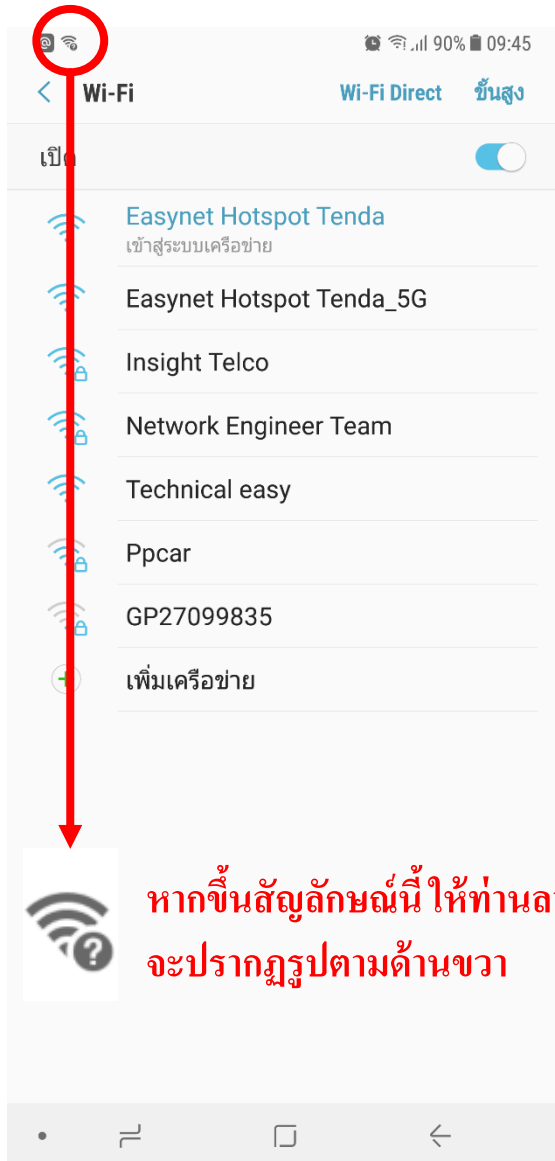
90% 09:45

Wi-Fi Wi-Fi Direct ขั้นสูง

เปิด

Easynet Hotspot Tenda
เข้าสู่ระบบเครือข่าย

Easynet Hotspot Tenda_5G

Insight Telco

Network Engineer Team

Technical easy

Ppcar

GP27099835

เพิ่มเครือข่าย

หากขึ้นสัญลักษณ์นี้ ให้ท่านลา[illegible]
จะปรากฏรูปตามด้านขวา